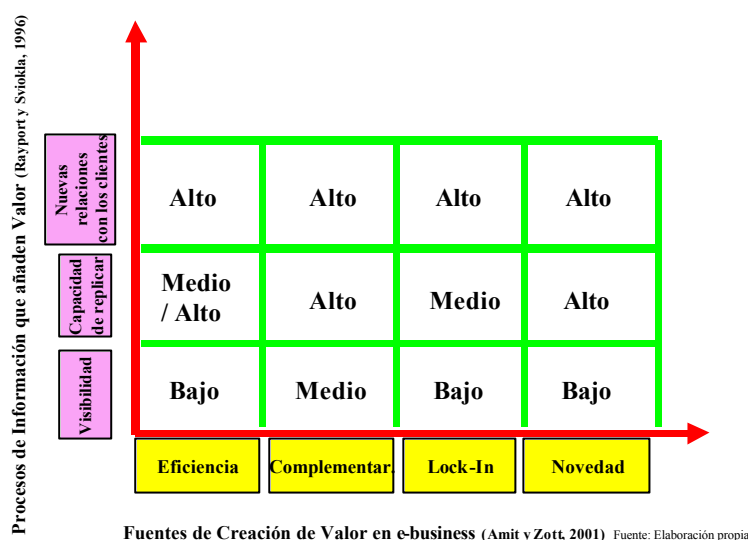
Procesos de Información que añaden Valor (Rayport y Sviokla, 1996)

| | Eficiencia | Complementar. | Lock-In | Novedad |
|---|---|---|---|---|
| Nuevas relaciones con los clientes | Alto | Alto | Alto | Alto |
| Capacidad de replicar | Medio / Alto | Alto | Medio | Alto |
| Visibilidad | Bajo | Medio | Bajo | Bajo |

Fuentes de Creación de Valor en e-business (Amit y Zott, 2001) Fuente: Elaboración propia